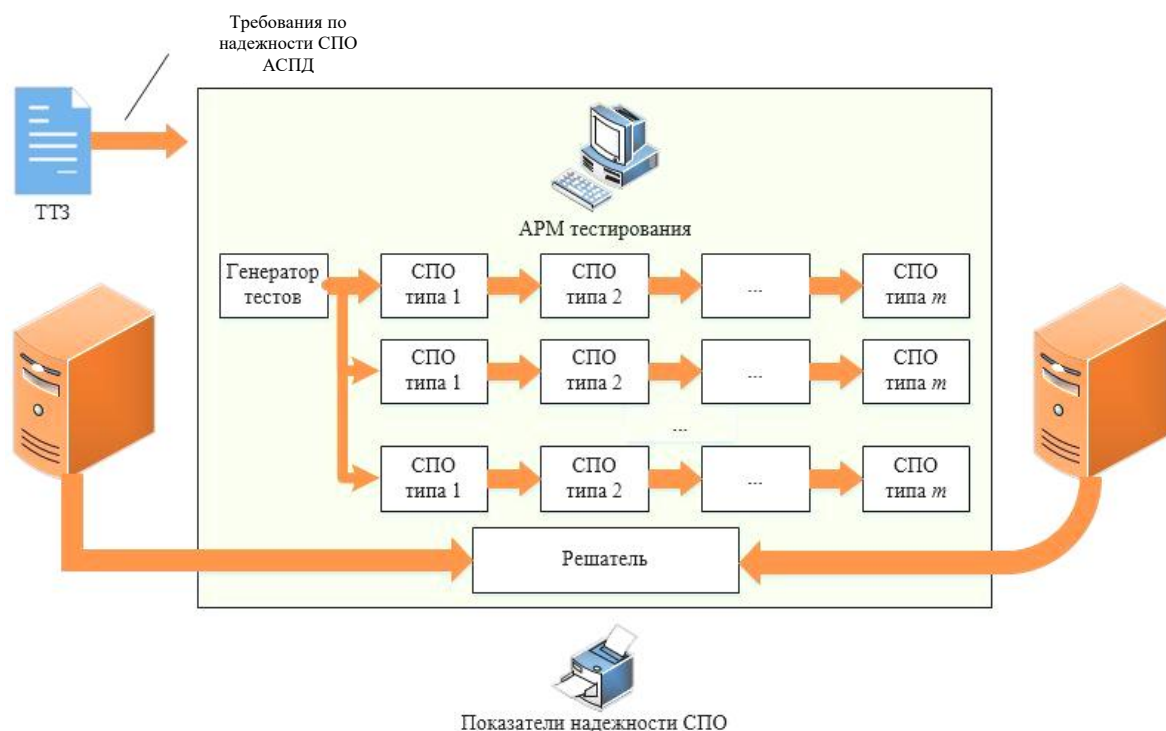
Требования по надежности СПО АСПД

ТТЗ

АРМ тестирования

Генератор тестов

СПО типа 1

СПО типа 2

...

СПО типа $m$

СПО типа 1

СПО типа 2

...

СПО типа $m$

...

СПО типа 1

СПО типа 2

...

СПО типа $m$

Решатель

Показатели надежности СПО